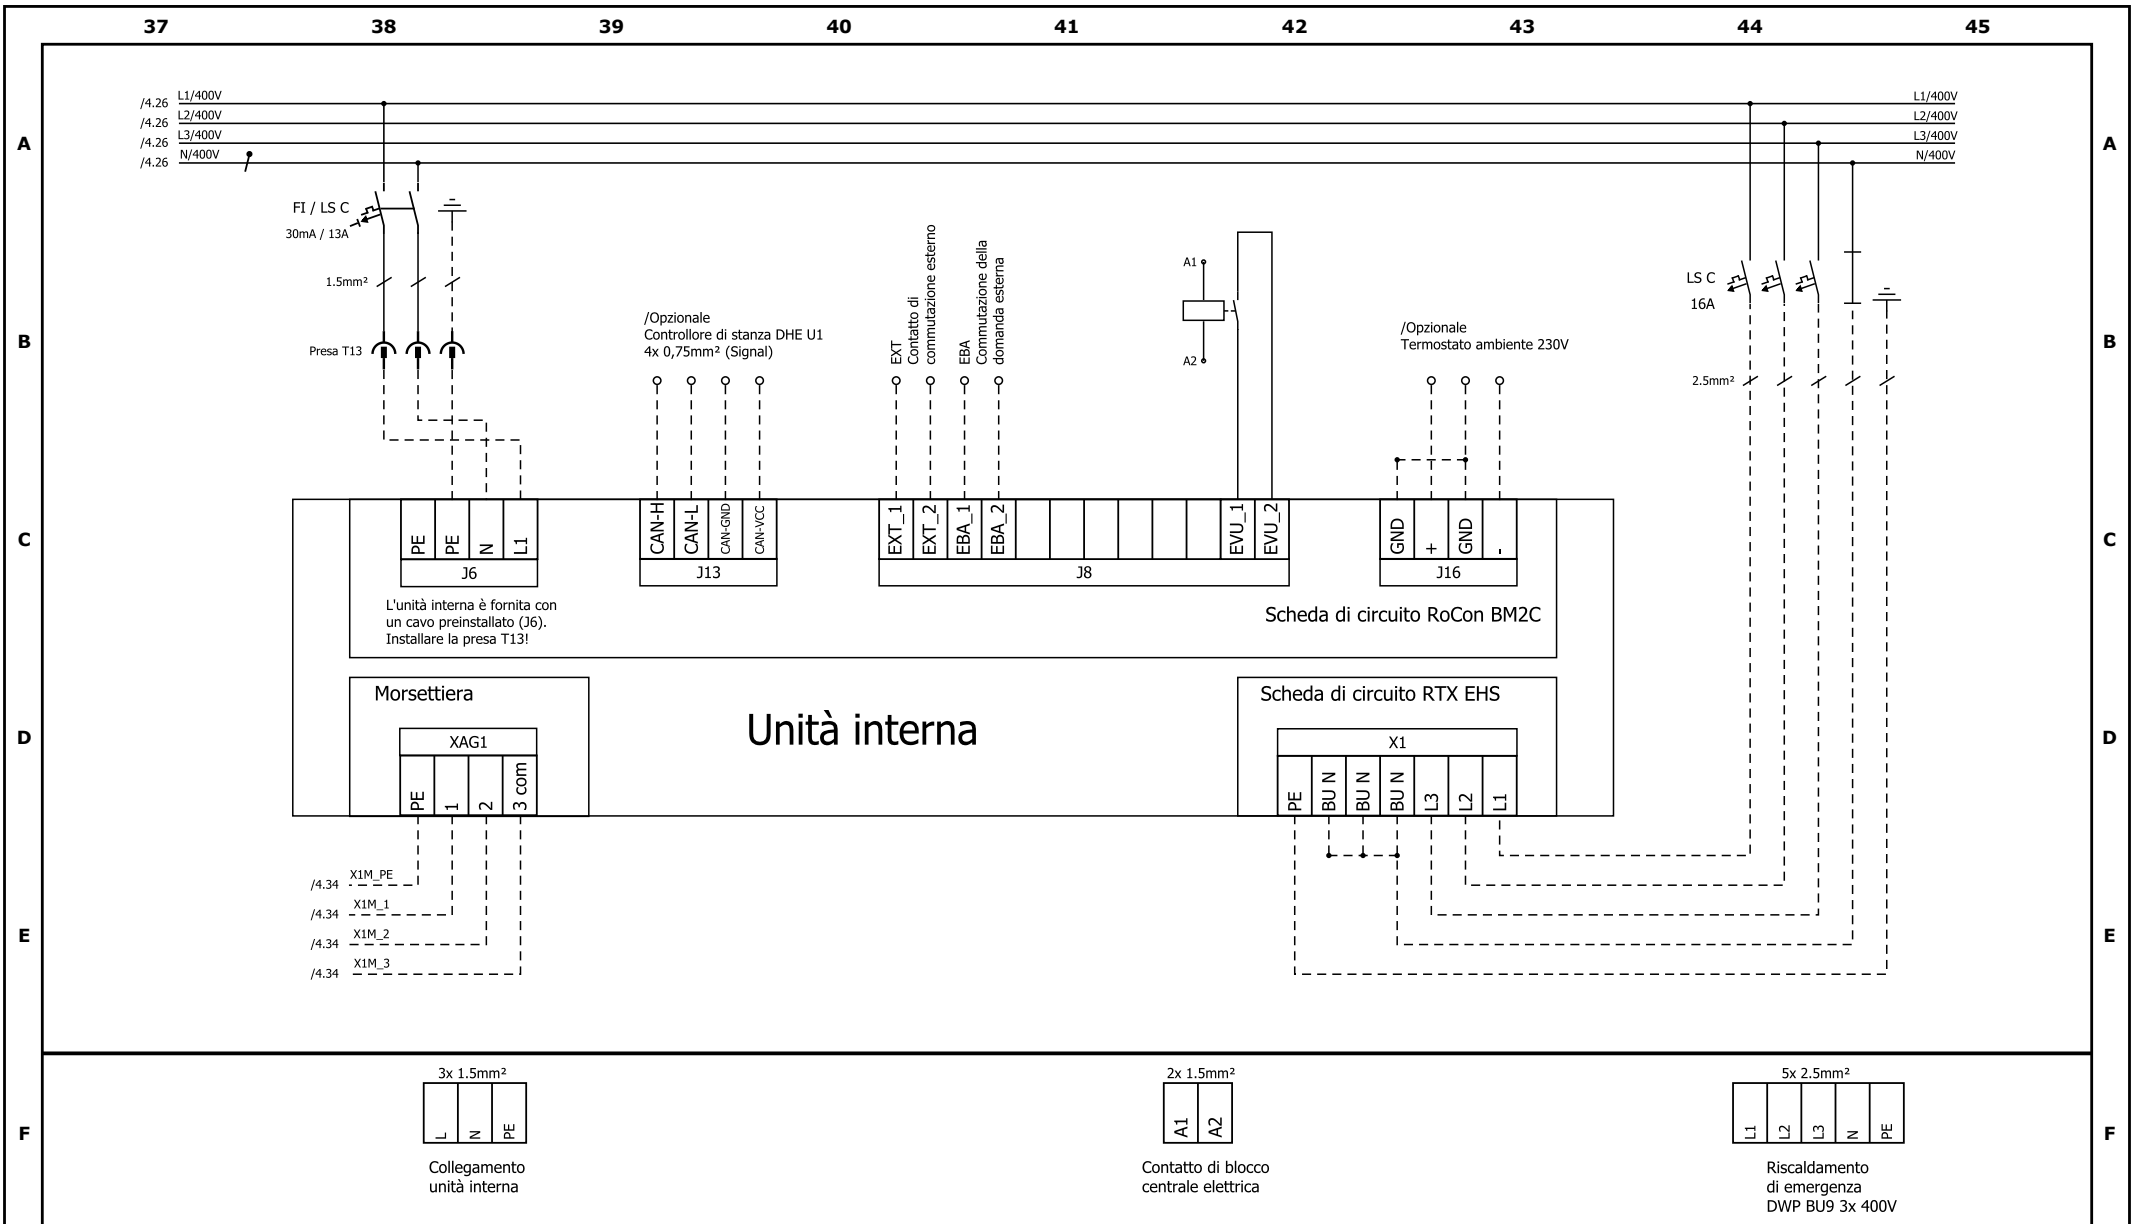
37 38 39 40 41 42 43 44 45

A B C D E F

/4.26 L1/400V
/4.26 L2/400V
/4.26 L3/400V
/4.26 N/400V

L1/400V
L2/400V
L3/400V
N/400V

FI / LS C
30mA / 13A
1.5mm²
Presa T13

/Opzionale
Controllore di stanza DHE U1
4x 0,75mm² (Signal)

EXT
Contatto di commutazione esterno
EBA
Commutazione della domanda esterna

A1
A2

/Opzionale
Termostato ambiente 230V

LS C
16A
2.5mm²

PE PE N L1
J6

CAN-H CAN-L CAN-GND CAN-VCC
J13

EXT_1 EXT_2 EBA_1 EBA_2 EVU_1 EVU_2
J8

GND + GND -
J16

L'unità interna è fornita con un cavo preinstallato (J6). Installare la presa T13!

Scheda di circuito RoCon BM2C

Morsettiera
XAG1
PE 1 2 3 com

Unità interna

Scheda di circuito RTX EHS
X1
PE BU N BU N BU N L3 L2 L1

/4.34 X1M_PE
/4.34 X1M_1
/4.34 X1M_2
/4.34 X1M_3

3x 1.5mm²
L N PE
Collegamento unità interna

2x 1.5mm²
A1 A2
Contatto di blocco centrale elettrica

5x 2.5mm²
L1 L2 L3 N PE
Riscaldamento di emergenza DWP BU9 3x 400V